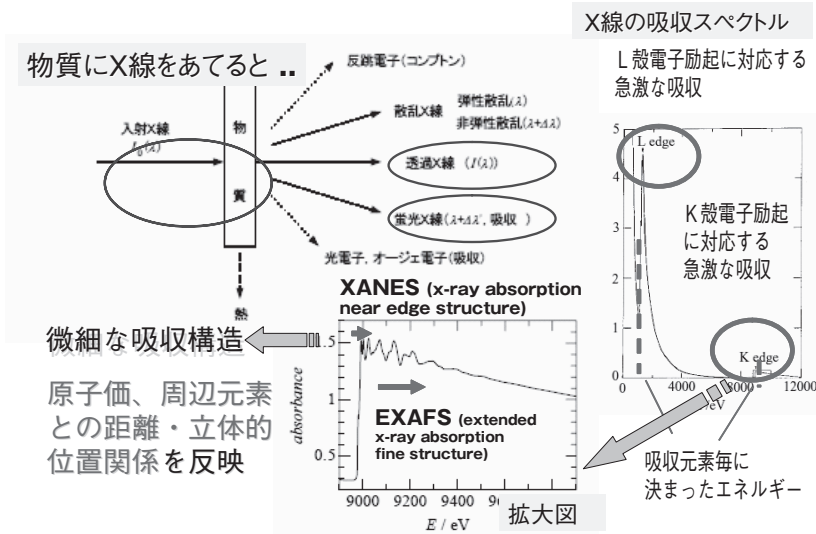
X線の吸収スペクトル

L殻電子励起に対応する急激な吸収

物質にX線をあてると ..

反跳電子(コンプトン)

入射X線 $I_0(\lambda)$

物

質

散乱X線 弾性散乱$(\lambda)$ 非弾性散乱$(\lambda+\Delta\lambda)$

透過X線 $(I(\lambda))$

蛍光X線$(\lambda+\Delta\lambda'$, 吸収 )

光電子, オージェ電子(吸収)

熱

L edge

K殻電子励起に対応する急激な吸収

K edge

0 4000 8000 12000

eV

XANES (x-ray absorption near edge structure)

微細な吸収構造

1.5

1

0.5

absorbance

EXAFS (extended x-ray absorption fine structure)

9000 9200 9400 9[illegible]

$E$ / eV

原子価、周辺元素との距離・立体的位置関係を反映

吸収元素毎に決まったエネルギー

拡大図